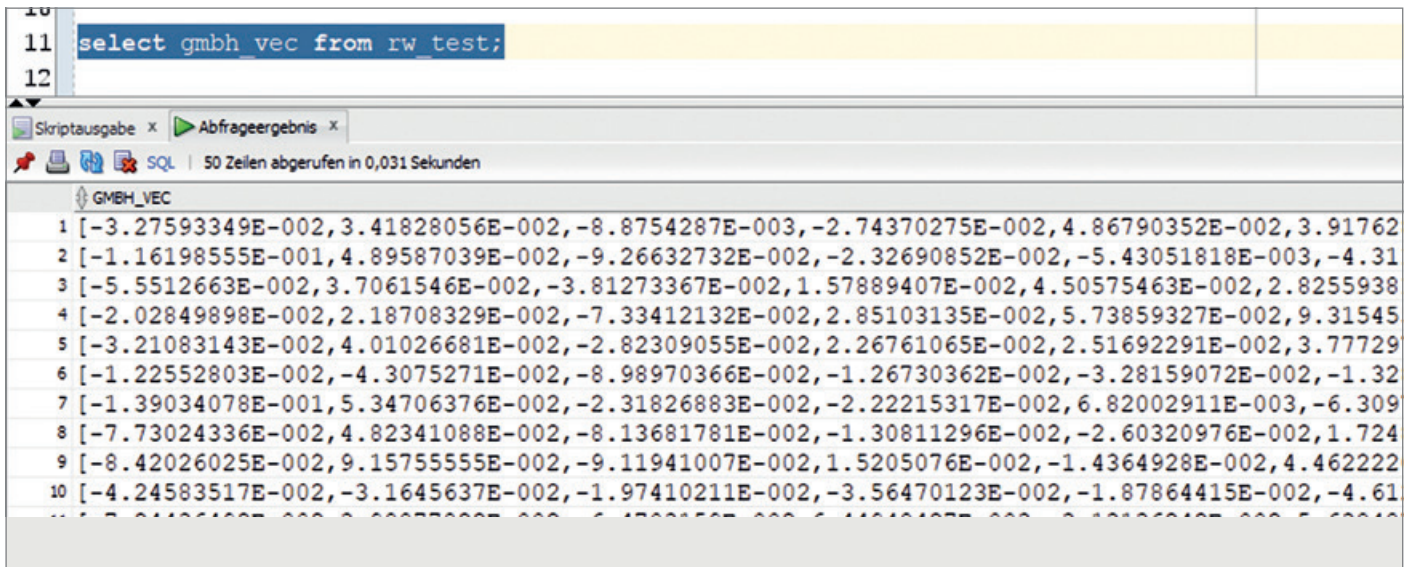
10
11 select gmbh_vec from rw_test;
12

Skriptausgabe × Abfrageergebnis ×

SQL | 50 Zeilen abgerufen in 0,031 Sekunden

GMBH_VEC

| | GMBH_VEC |
|---|---|
| 1 | [-3.27593349E-002,3.41828056E-002,-8.8754287E-003,-2.74370275E-002,4.86790352E-002,3.91762 |
| 2 | [-1.16198555E-001,4.89587039E-002,-9.26632732E-002,-2.32690852E-002,-5.43051818E-003,-4.31 |
| 3 | [-5.5512663E-002,3.7061546E-002,-3.81273367E-002,1.57889407E-002,4.50575463E-002,2.8255938 |
| 4 | [-2.02849898E-002,2.18708329E-002,-7.33412132E-002,2.85103135E-002,5.73859327E-002,9.31545 |
| 5 | [-3.21083143E-002,4.01026681E-002,-2.82309055E-002,2.26761065E-002,2.51692291E-002,3.77729 |
| 6 | [-1.22552803E-002,-4.3075271E-002,-8.98970366E-002,-1.26730362E-002,-3.28159072E-002,-1.32 |
| 7 | [-1.39034078E-001,5.34706376E-002,-2.31826883E-002,-2.22215317E-002,6.82002911E-003,-6.309 |
| 8 | [-7.73024336E-002,4.82341088E-002,-8.13681781E-002,-1.30811296E-002,-2.60320976E-002,1.724 |
| 9 | [-8.42026025E-002,9.15755555E-002,-9.11941007E-002,1.5205076E-002,-1.4364928E-002,4.462222 |
| 10 | [-4.24583517E-002,-3.1645637E-002,-1.97410211E-002,-3.56470123E-002,-1.87864415E-002,-4.61 |
| 11 | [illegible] |